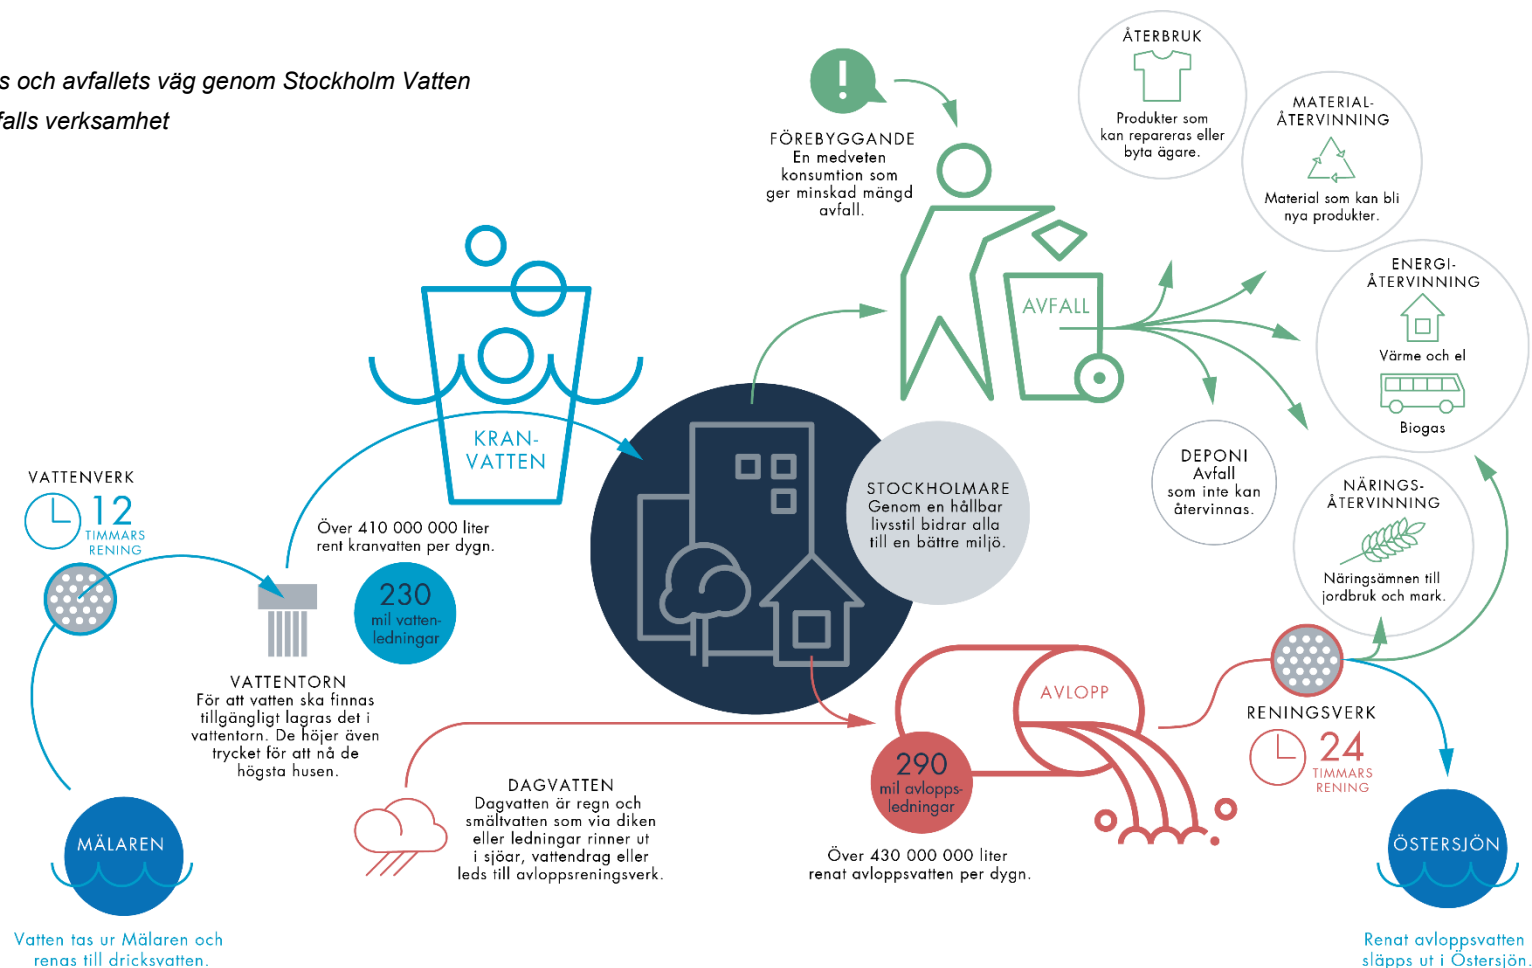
s och avfallets väg genom Stockholm Vatten
falls verksamhet

FÖREBYGGANDE
En medveten konsumtion som ger minskad mängd avfall.

ÅTERBRUK
Produkter som kan repareras eller byta ägare.

MATERIAL-ÅTERVINNING
Material som kan bli nya produkter.

ENERGI-ÅTERVINNING
Värme och el
Biogas

AVFALL

DEPONI
Avfall som inte kan återvinnas.

NÄRINGS-ÅTERVINNING
Näringsämnen till jordbruk och mark.

KRAN-VATTEN

VATTENVERK
12
TIMMARS RENING

Över 410 000 000 liter rent kranvatten per dygn.

230
mil vatten-ledningar

STOCKHOLMARE
Genom en hållbar livsstil bidrar alla till en bättre miljö.

VATTENTORN
För att vatten ska finnas tillgängligt lagras det i vattentorn. De höjer även trycket för att nå de högsta husen.

AVLOPP

290
mil avlopps-ledningar

RENINGSVERK
24
TIMMARS RENING

DAGVATTEN
Dagvatten är regn och smältvatten som via diken eller ledningar rinner ut i sjöar, vattendrag eller leds till avloppsreningsverk.

Över 430 000 000 liter renat avloppsvatten per dygn.

MÄLAREN

ÖSTERSJÖN

Vatten tas ur Mälaren och renas till dricksvatten.

Renat avloppsvatten släpps ut i Östersjön.